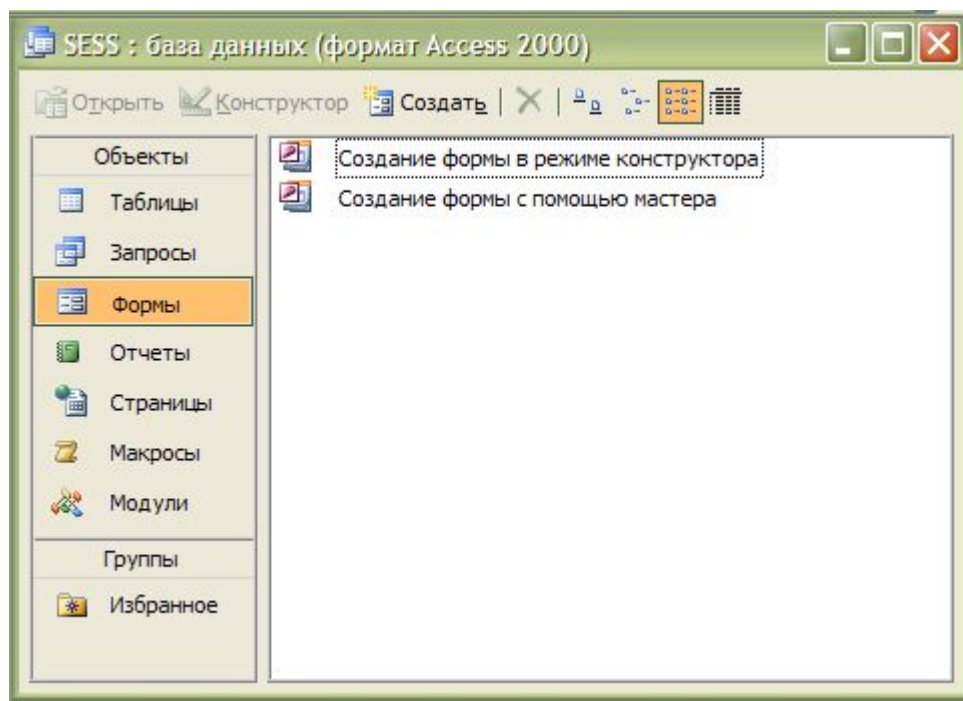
SESS : база данных (формат Access 2000)

Открыть Конструктор Создать

Объекты
Таблицы
Запросы
Формы
Отчеты
Страницы
Макросы
Модули
Группы
Избранное

Создание формы в режиме конструктора
Создание формы с помощью мастера